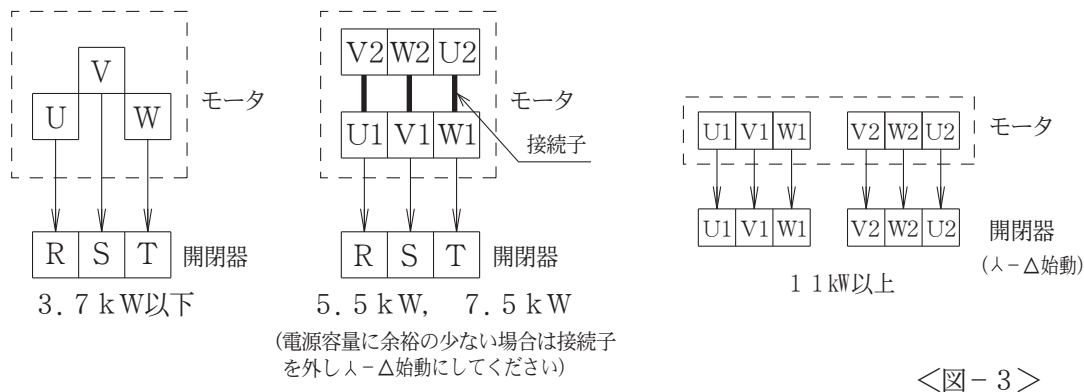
V

U

W

モータ

R | S | T

開閉器

３．７ｋＷ以下

V2 | W2 | U2

モータ

接続子

U1 | V1 | W1

R | S | T

開閉器

５．５ｋＷ，　７．５ｋＷ

（電源容量に余裕の少ない場合は接続子を外し人－Δ始動にしてください）

U1 | V1 | W1

V2 | W2 | U2

モータ

U1 | V1 | W1

V2 | W2 | U2

開閉器

（人－Δ始動）

１１kW以上

＜図－３＞